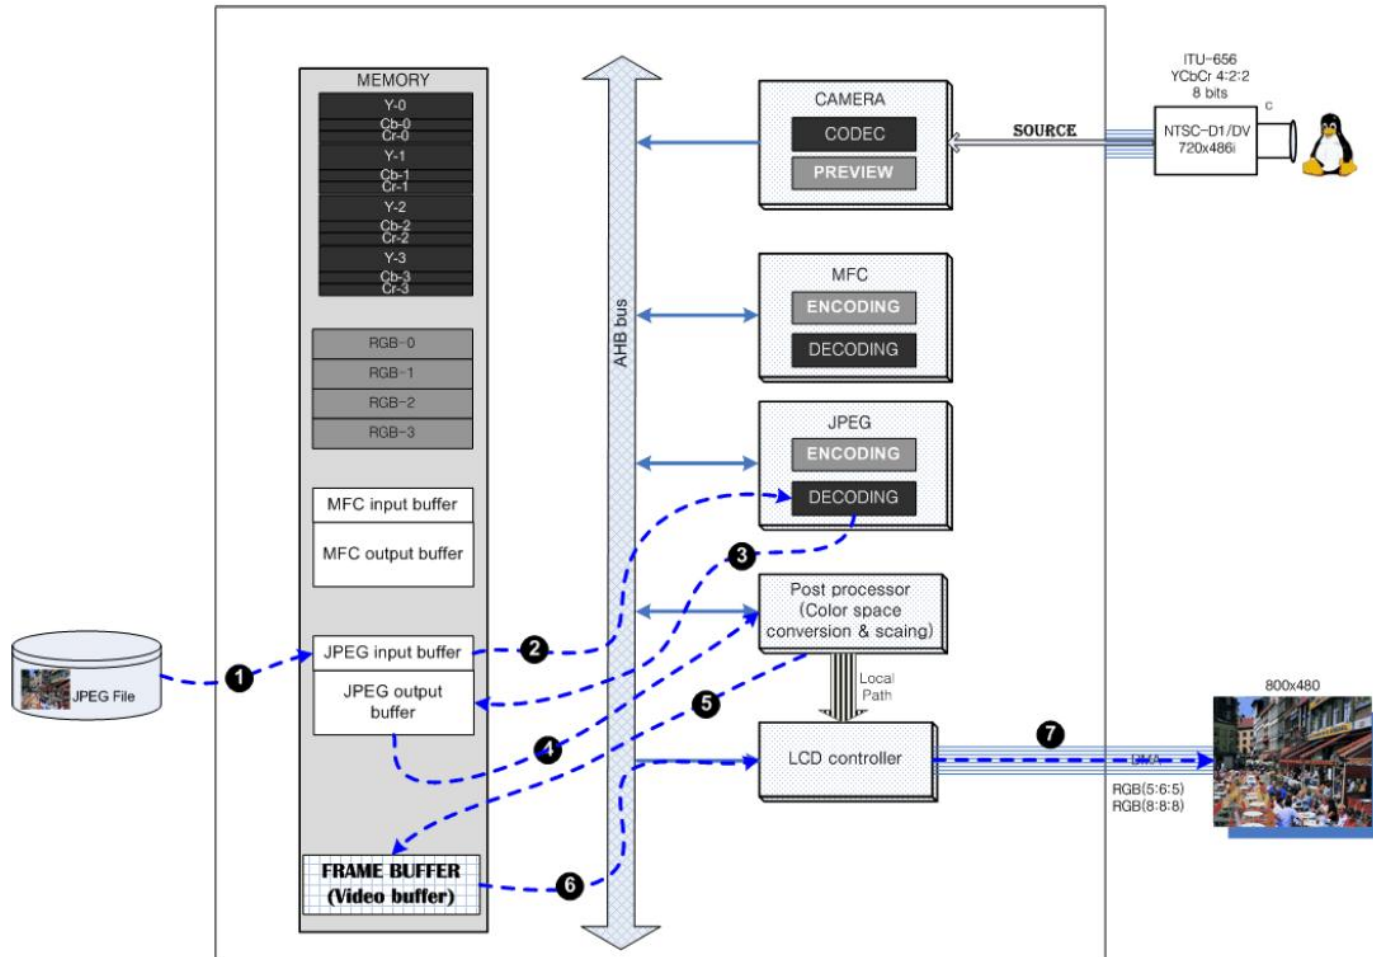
MEMORY

Y-0
Cb-0
Cr-0
Y-1
Cb-1
Cr-1
Y-2
Cb-2
Cr-2
Y-3
Cb-3
Cr-3

RGB-0
RGB-1
RGB-2
RGB-3

MFC input buffer
MFC output buffer

JPEG input buffer
JPEG output buffer

FRAME BUFFER
(Video buffer)

AHB bus

CAMERA
CODEC
PREVIEW

SOURCE

ITU-656
YCbCr 4:2:2
8 bits

NTSC-D1/DV
720x486i

MFC
ENCODING
DECODING

JPEG
ENCODING
DECODING

Post processor
(Color space conversion & scaing)

Local Path

LCD controller

DMA

RGB(5:6:5)
RGB(8:8:8)

800x480

JPEG File

1
2
3
4
5
6
7